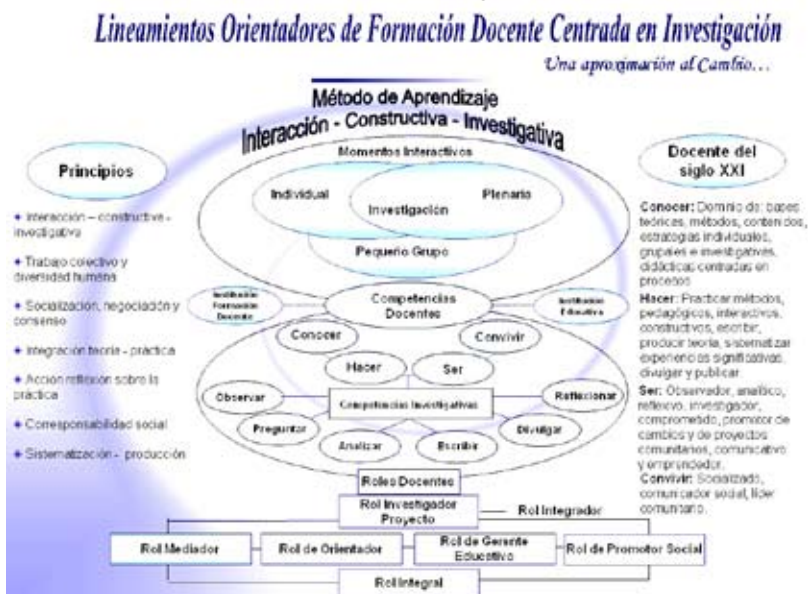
Lineamientos Orientadores de Formación Docente Centrada en Investigación

Una aproximación al Cambio…

Método de Aprendizaje
Interacción - Constructiva - Investigativa

Principios

◆ Interacción – constructiva - investigativa

◆ Trabajo colectivo y diversidad humana

◆ Socialización, negociación y consenso

◆ Integración teoría - práctica

◆ Acción reflexión sobre la práctica

◆ Corresponsabilidad social

◆ Sistematización - producción

Momentos Interactivos

Individual

Investigación

Plenario

Pequeño Grupo

Institución Formación Docente

Competencias Docentes

Institución Educativa

Conocer

Convivir

Hacer

Ser

Observar

Competencias Investigativas

Reflexionar

Preguntar

Analizar

Escribir

Divulgar

Roles Docentes

Rol Investigador Proyecto

Rol Integrador

Rol Mediador

Rol de Orientador

Rol de Gerente Educativo

Rol de Promotor Social

Rol Integral

Docente del siglo XXI

Conocer: Dominio de: bases teóricas, métodos, contenidos, estrategias individuales, grupales e investigativas, didácticas centradas en procesos

Hacer: Practicar métodos, pedagógicos, interactivos, constructivos, escribir, producir teoría, sistematizar experiencias significativas, divulgar y publicar

Ser: Observador, analítico, reflexivo, investigador, comprometido, promotor de cambios y de proyectos comunitarios, comunicativo y emprendedor.

Convivir: Socializado, comunicador social, líder comunitario.